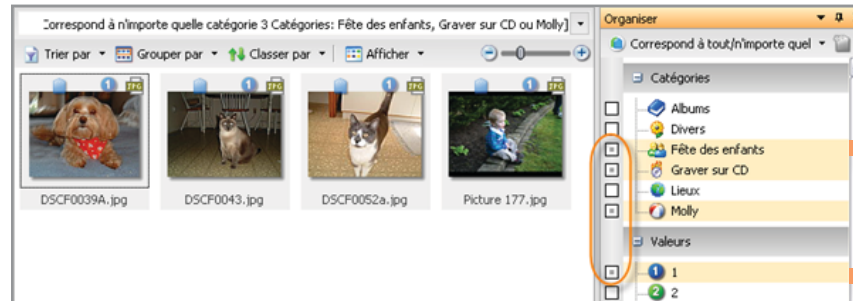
Correspond à n'importe quelle catégorie 3 Catégories: Fête des enfants, Graver sur CD ou Molly]

Trier par
Grouper par
Classer par
Afficher

DSCF0039A.jpg
DSCF0043.jpg
DSCF0052a.jpg
Picture 177.jpg

Organiser
Correspond à tout/n'importe quel

Catégories
Albums
Divers
Fête des enfants
Graver sur CD
Lieux
Molly

Valeurs
1
2